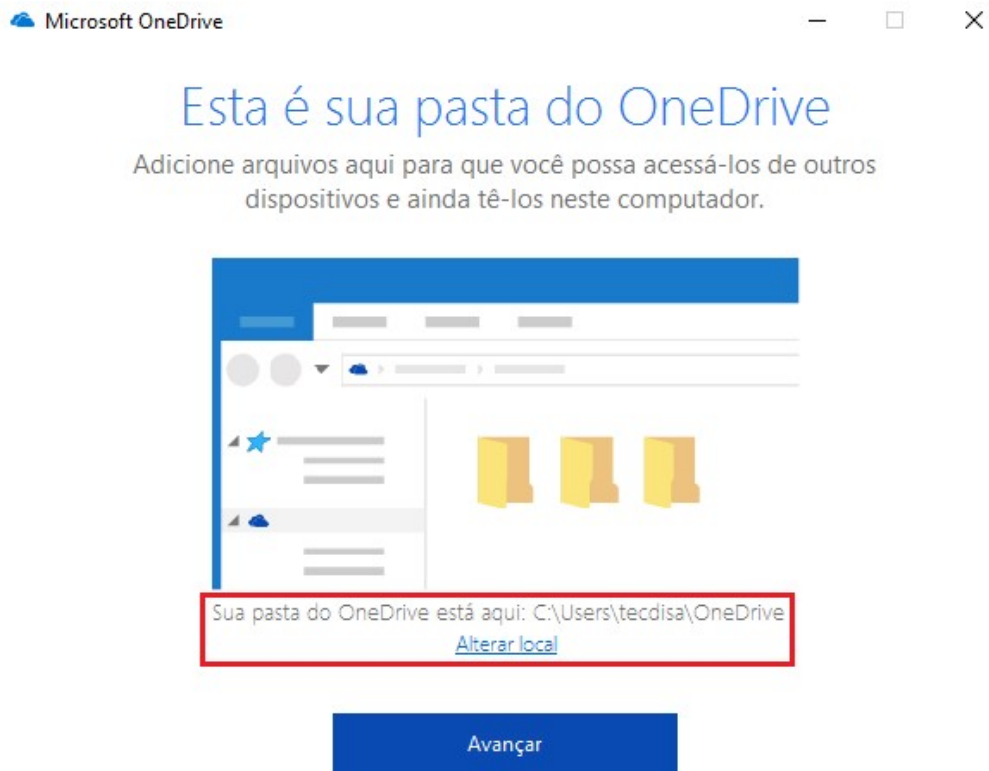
Microsoft OneDrive

Esta é sua pasta do OneDrive

Adicione arquivos aqui para que você possa acessá-los de outros dispositivos e ainda tê-los neste computador.

Sua pasta do OneDrive está aqui: C:\Users\tecdisa\OneDrive
Alterar local

Avançar